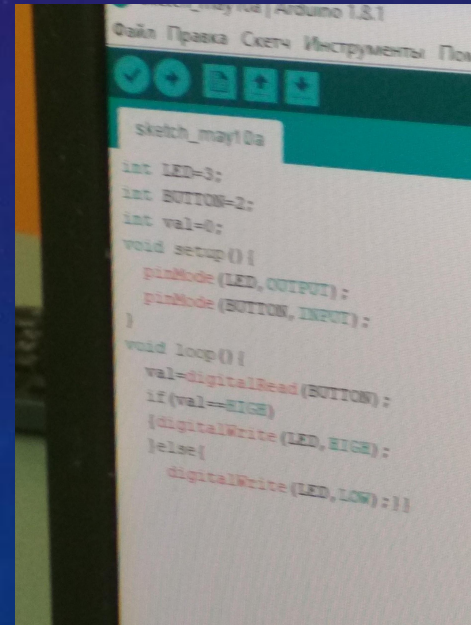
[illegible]_may10a | Arduino 1.8.1
Файл Правка Скетч Инструменты По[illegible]

sketch_may10a

int LED=3;
int BUTTON=2;
int val=0;
void setup(){
pinMode(LED,OUTPUT);
pinMode(BUTTON,INPUT);
}
void loop(){
val=digitalRead(BUTTON);
if(val==HIGH)
{digitalWrite(LED,HIGH);
}else{
digitalWrite(LED,LOW);}}